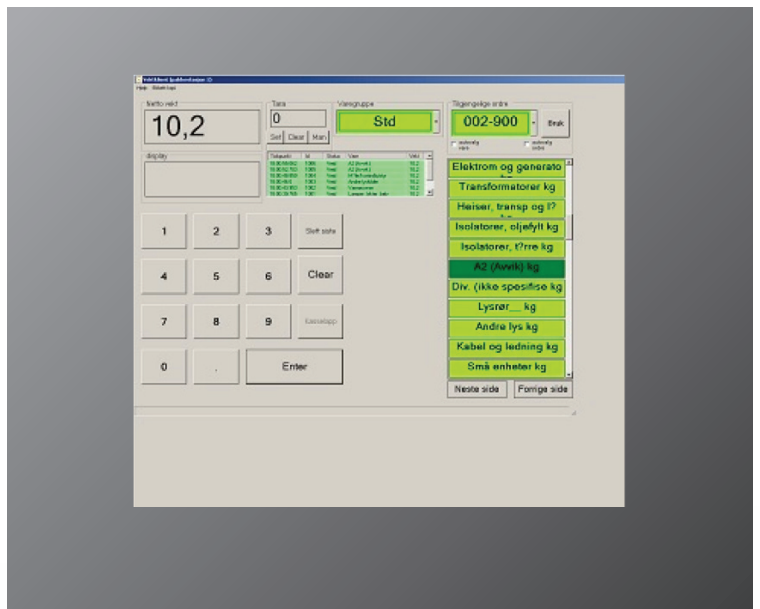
Netto vekt
10,2

Tara
0
Sett Clear Man

Varegruppe
Std

Tilgjengelige ordre
002-900
Bruk

display

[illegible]

1 2 3 Sett siste
4 5 6 Clear
7 8 9 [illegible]
0 . Enter

Elektrom og generato
Transformatorer kg
Heiser, transp og l?
Isolatorer, oljefylt kg
Isolatorer, t?rre kg
A2 (Avvik) kg
Div. (ikke spesifise kg
Lysrør__ kg
Andre lys kg
Kabel og ledning kg
Små enheter kg

Neste side Forrige side